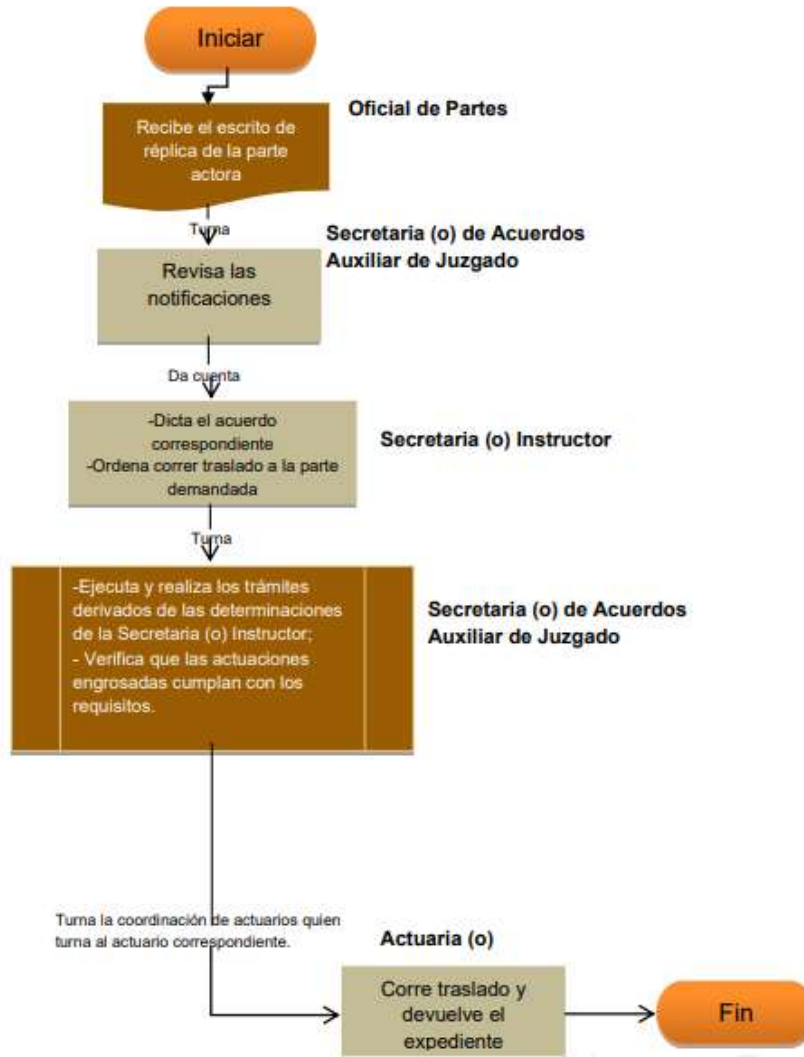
Iniciar

Oficial de Partes

Recibe el escrito de réplica de la parte actora

Turna

Secretaria (o) de Acuerdos Auxiliar de Juzgado

Revisa las notificaciones

Da cuenta

-Dicta el acuerdo correspondiente
-Ordena correr traslado a la parte demandada

Secretaria (o) Instructor

Turna

-Ejecuta y realiza los trámites derivados de las determinaciones de la Secretaria (o) Instructor;
- Verifica que las actuaciones engrosadas cumplan con los requisitos.

Secretaria (o) de Acuerdos Auxiliar de Juzgado

Turna la coordinación de actuarios quien turna al actuario correspondiente.

Actuaria (o)

Corre traslado y devuelve el expediente

Fin